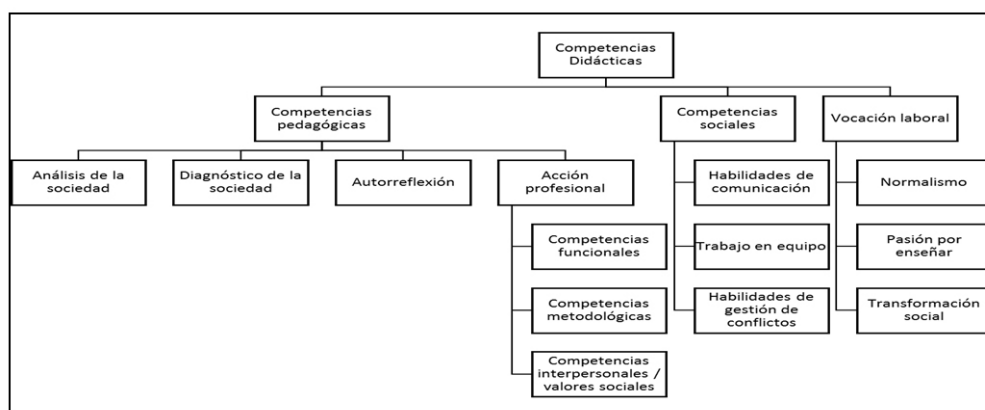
Competencias Didácticas

Competencias pedagógicas

Competencias sociales

Vocación laboral

Análisis de la sociedad

Diagnóstico de la sociedad

Autorreflexión

Acción profesional

Competencias funcionales

Competencias metodológicas

Competencias interpersonales / valores sociales

Habilidades de comunicación

Trabajo en equipo

Habilidades de gestión de conflictos

Normalismo

Pasión por enseñar

Transformación social